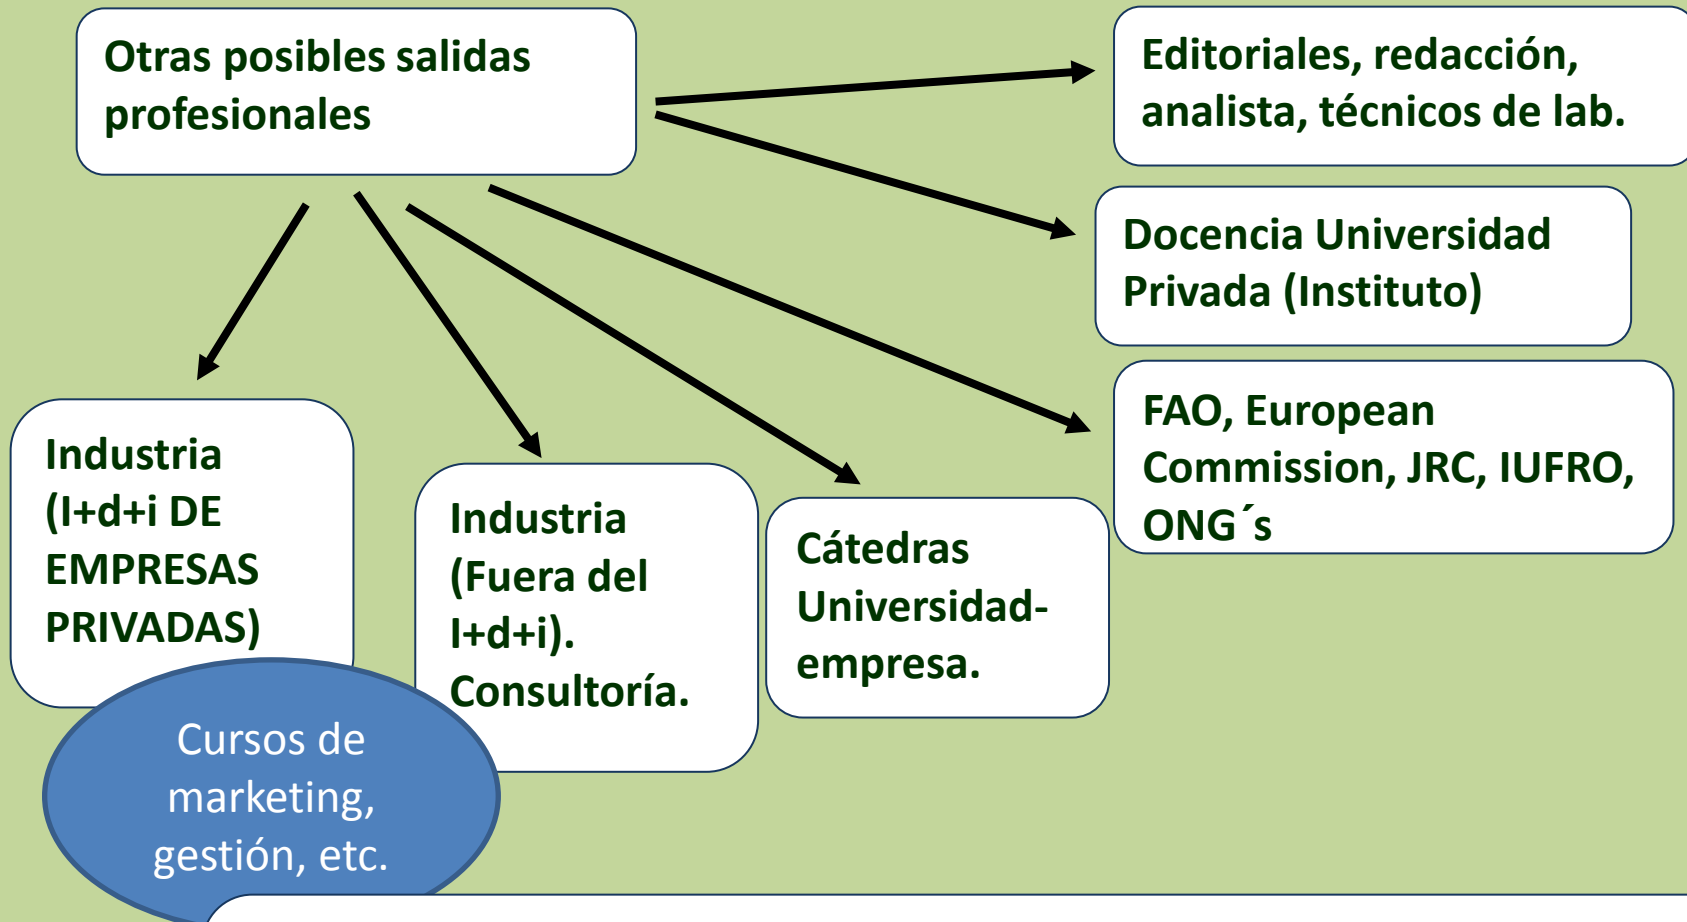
Otras posibles salidas profesionales

Editoriales, redacción, analista, técnicos de lab.

Docencia Universidad Privada (Instituto)

FAO, European Commission, JRC, IUFRO, ONG´s

Industria (I+d+i DE EMPRESAS PRIVADAS)

Industria (Fuera del I+d+i). Consultoría.

Cátedras Universidad-empresa.

Cursos de marketing, gestión, etc.